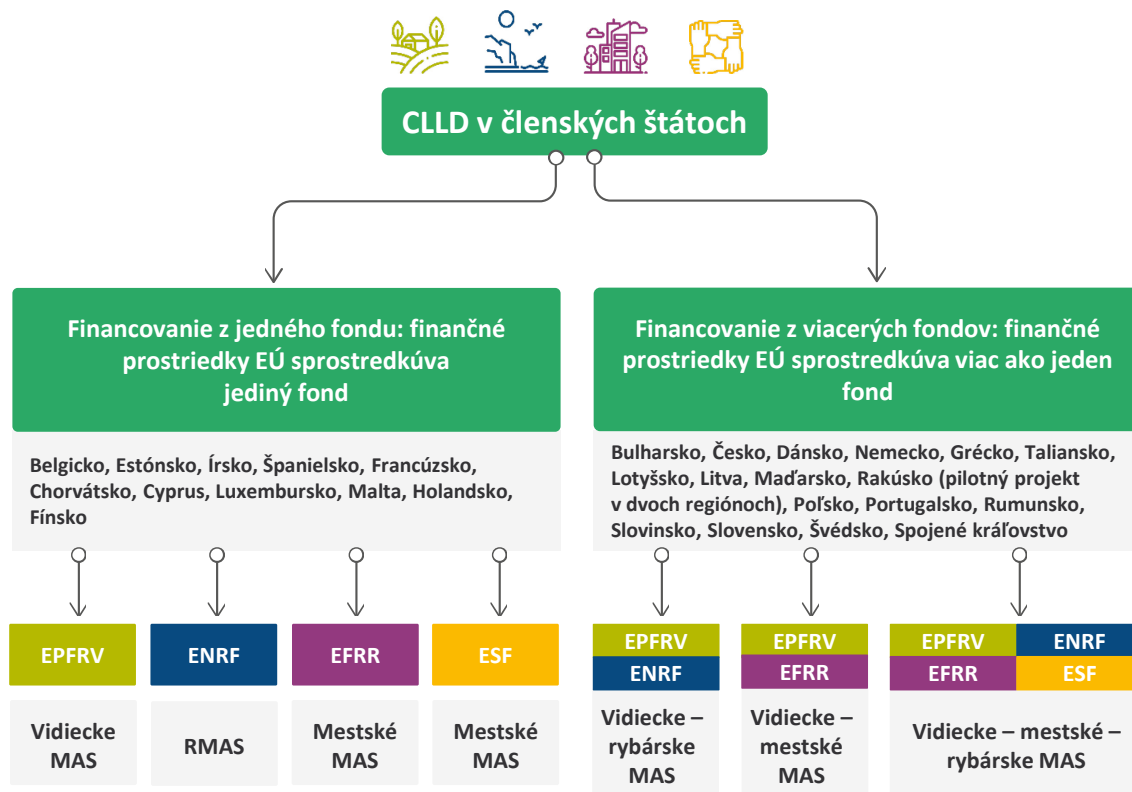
CLLD v členských štátoch

Financovanie z jedného fondu: finančné prostriedky EÚ sprostredkúva jediný fond

Belgicko, Estónsko, Írsko, Španielsko, Francúzsko, Chorvátsko, Cyprus, Luxembursko, Malta, Holandsko, Fínsko

EPFRV

Vidiecke MAS

ENRF

RMAS

EFRR

Mestské MAS

ESF

Mestské MAS

Financovanie z viacerých fondov: finančné prostriedky EÚ sprostredkúva viac ako jeden fond

Bulharsko, Česko, Dánsko, Nemecko, Grécko, Taliansko, Lotyšsko, Litva, Maďarsko, Rakúsko (pilotný projekt v dvoch regiónoch), Poľsko, Portugalsko, Rumunsko, Slovinsko, Slovensko, Švédsko, Spojené kráľovstvo

EPFRV
ENRF

Vidiecke – rybárske MAS

EPFRV
EFRR

Vidiecke – mestské MAS

EPFRV
ENRF
EFRR
ESF

Vidiecke – mestské – rybárske MAS